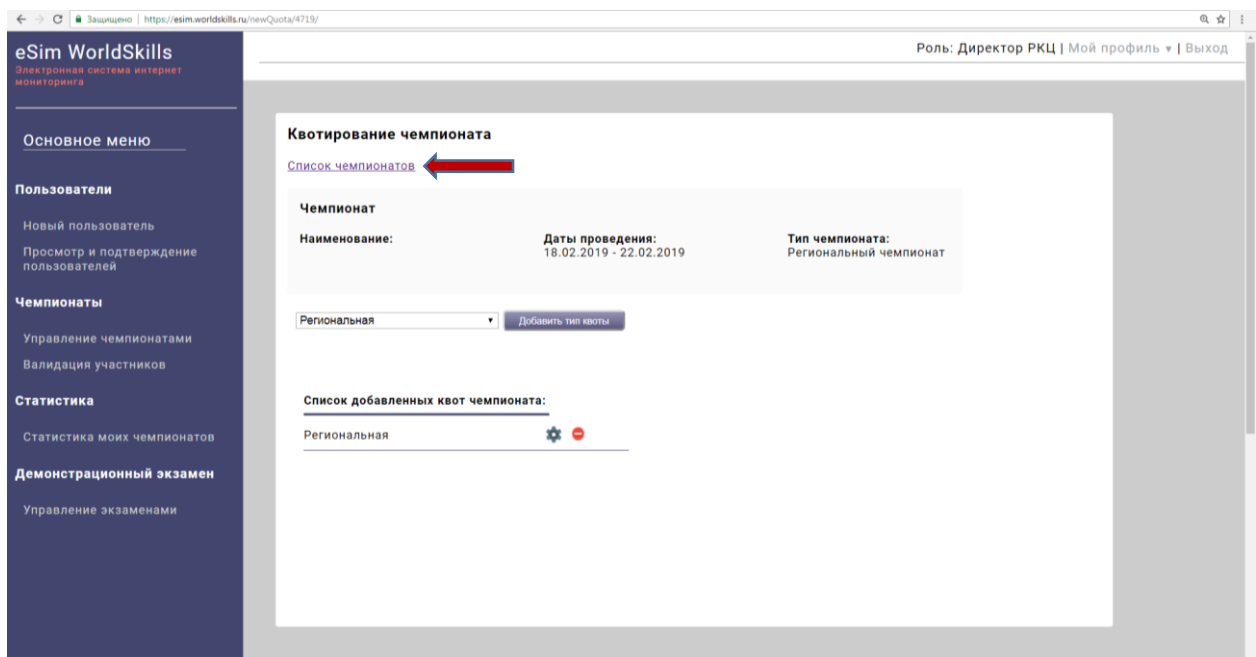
Защищено | https://esim.worldskills.ru/newQuota/4719/

eSim WorldSkills
Электронная система интернет мониторинга

Основное меню

Пользователи

Новый пользователь

Просмотр и подтверждение пользователей

Чемпионаты

Управление чемпионатами

Валидация участников

Статистика

Статистика моих чемпионатов

Демонстрационный экзамен

Управление экзаменами

Роль: Директор РКЦ | Мой профиль ▾ | Выход

Квотирование чемпионата

Список чемпионатов

Чемпионат

Наименование:

Даты проведения:
18.02.2019 - 22.02.2019

Тип чемпионата:
Региональный чемпионат

Региональная

Добавить тип квоты

Список добавленных квот чемпионата:

Региональная